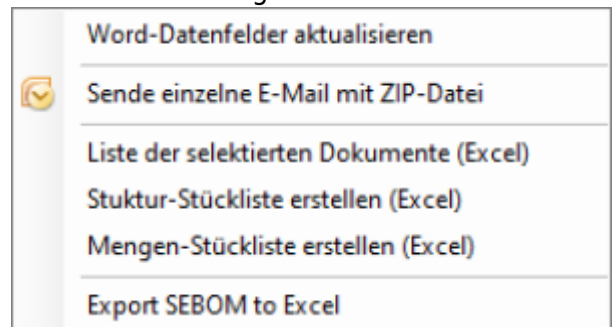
Word-Datenfelder aktualisieren

Sende einzelne E-Mail mit ZIP-Datei

Liste der selektierten Dokumente (Excel)

Stuktur-Stückliste erstellen (Excel)

Mengen-Stückliste erstellen (Excel)

Export SEBOM to Excel